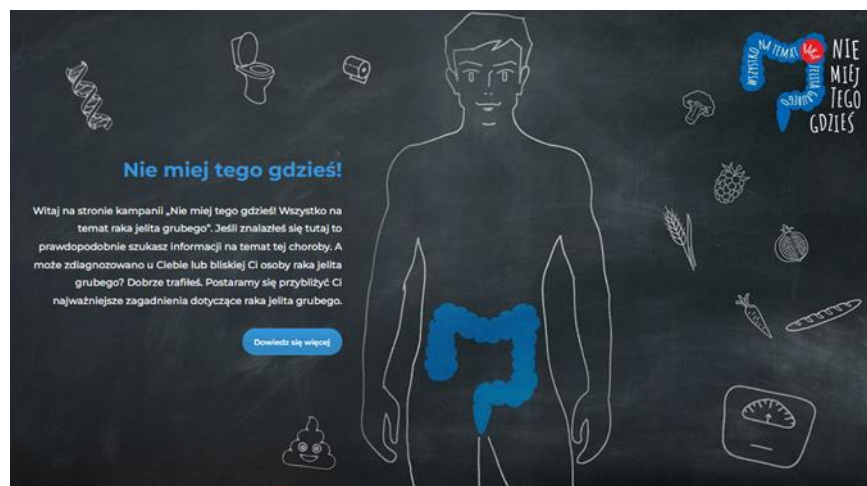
NIE MIEJ TEGO GDZIEŚ

WSZYSTKO NA TEMAT RAKA JELITA GRUBEGO

Nie miej tego gdzieś!

Witaj na stronie kampanii „Nie miej tego gdzieś! Wszystko na temat raka jelita grubego". Jeśli znalazłeś się tutaj to prawdopodobnie szukasz informacji na temat tej choroby. A może zdiagnozowano u Ciebie lub bliskiej Ci osoby raka jelita grubego? Dobrze trafiłeś. Postaramy się przybliżyć Ci najważniejsze zagadnienia dotyczące raka jelita grubego.

Dowiedz się więcej